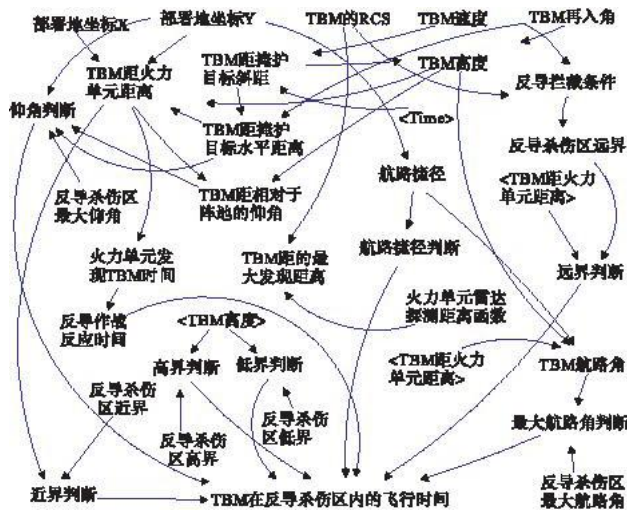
部署地坐标X
部署地坐标Y
TBM的RCS
TBM速度
TBM再入角
TBM距火力单元距离
TBM距掩护目标斜距
TBM高度
反导拦截条件
仰角判断
<Time>
TBM距掩护目标水平距离
反导杀伤区远界
反导杀伤区最大仰角
TBM距相对于阵地的仰角
航路捷径
<TBM距火力单元距离>
火力单元发现TBM时间
航路捷径判断
TBM距的最大发现距离
远界判断
火力单元雷达探测距离函数
反导作战反应时间
<TBM高度>
<TBM距火力单元距离>
TBM航路角
高界判断
低界判断
反导杀伤区近界
反导杀伤区低界
最大航路角判断
反导杀伤区高界
反导杀伤区最大航路角
近界判断
TBM在反导杀伤区内的飞行时间